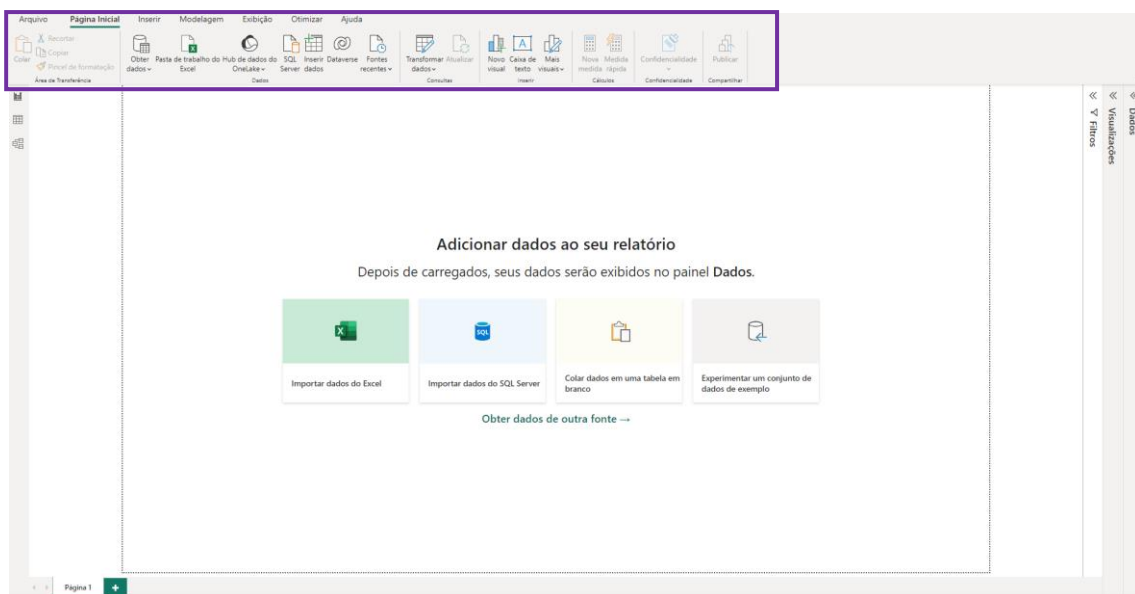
Arquivo Página Inicial Inserir Modelagem Exibição Otimizar Ajuda

Colar Recortar Copiar Pincel de formatação
Área de Transferência

Obter dados Pasta de trabalho do Excel Hub de dados do OneLake SQL Server Inserir dados Dataverse Fontes recentes
Dados

Transformar dados Atualizar
Consultas

Novo visual Caixa de texto Mais visuais
Inserir

Nova medida Medida rápida
Cálculos

Confidencialidade
Confidencialidade

Publicar
Compartilhar

Filtros
Visualizações
Dados

Adicionar dados ao seu relatório

Depois de carregados, seus dados serão exibidos no painel Dados.

Importar dados do Excel

Importar dados do SQL Server

Colar dados em uma tabela em branco

Experimentar um conjunto de dados de exemplo

Obter dados de outra fonte →

Página 1 +